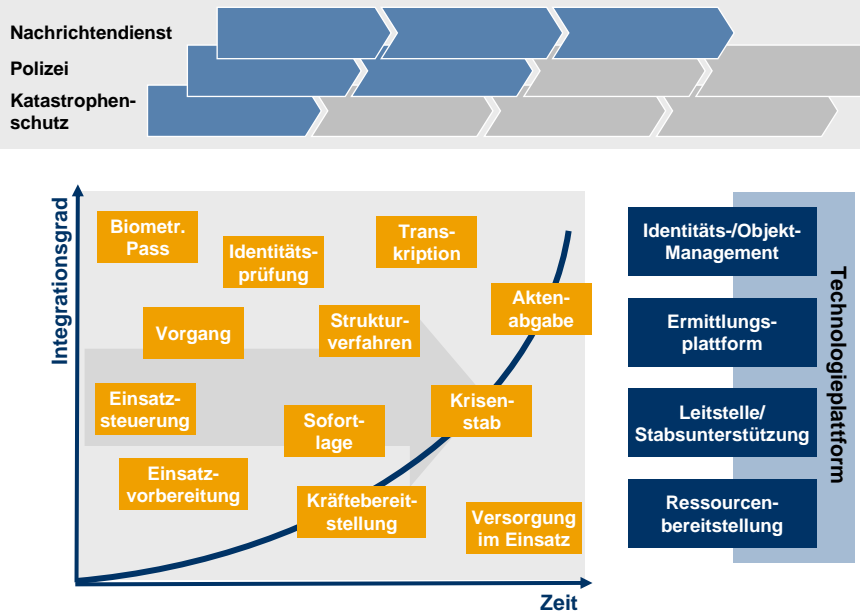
Nachrichtendienst
Polizei
Katastrophenschutz

Integrationsgrad

Biometr. Pass
Identitätsprüfung
Transkription
Vorgang
Strukturverfahren
Aktenabgabe
Einsatzsteuerung
Sofortlage
Krisenstab
Einsatzvorbereitung
Kräftebereitstellung
Versorgung im Einsatz

Zeit

Identitäts-/Objekt-Management
Ermittlungsplattform
Leitstelle/ Stabsunterstützung
Ressourcenbereitstellung

Technologieplattform